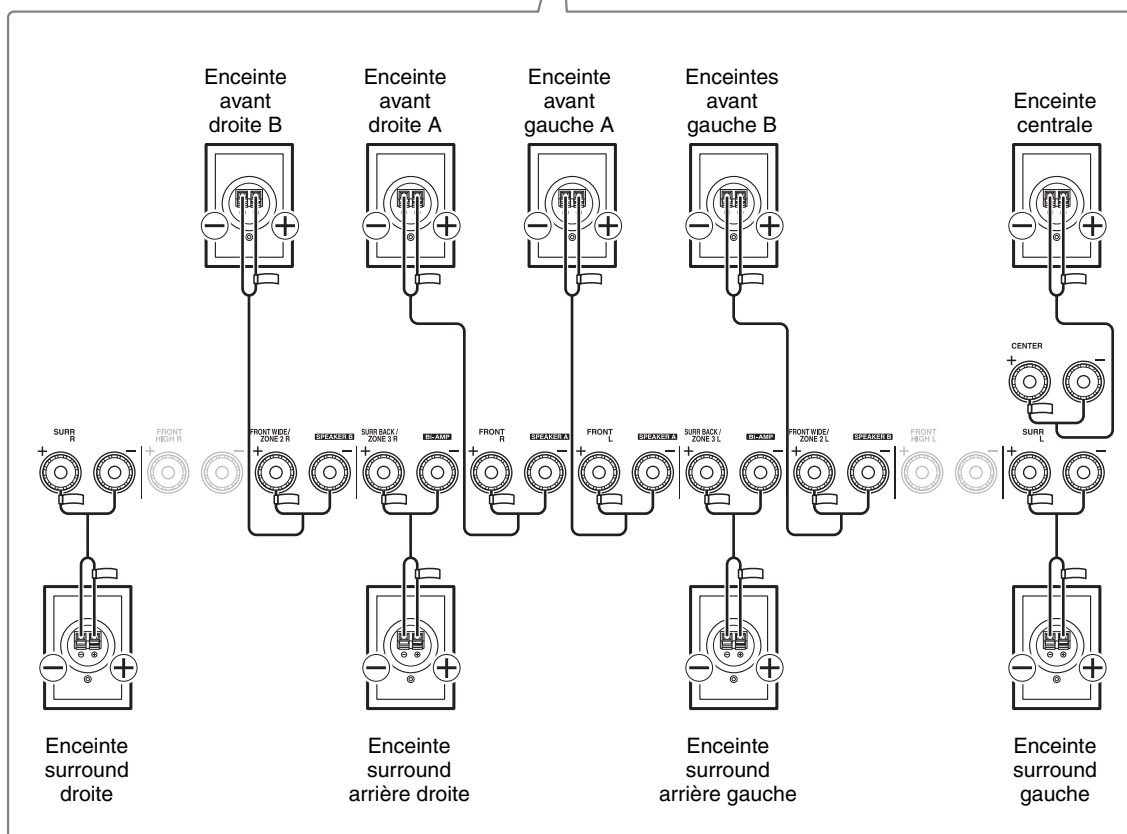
Enceinte avant droite B

Enceinte avant droite A

Enceinte avant gauche A

Enceintes avant gauche B

Enceinte centrale

CENTER

SURR R

FRONT HIGH R

FRONT WIDE/ ZONE 2 R

SPEAKER B

SURR BACK / ZONE 3 R

BI-AMP

FRONT R

SPEAKER A

FRONT L

SPEAKER A

SURR BACK / ZONE 3 L

BI-AMP

FRONT WIDE/ ZONE 2 L

SPEAKER B

FRONT HIGH L

SURR L

Enceinte surround droite

Enceinte surround arrière droite

Enceinte surround arrière gauche

Enceinte surround gauche